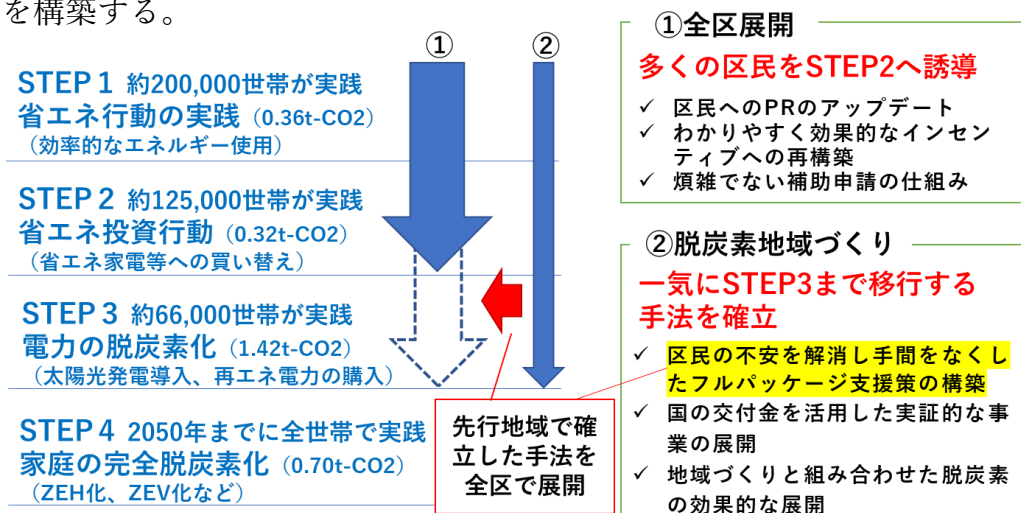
を構築する。

STEP 1 約200,000世帯が実践
省エネ行動の実践（0.36t-CO2）
（効率的なエネルギー使用）

STEP 2 約125,000世帯が実践
省エネ投資行動（0.32t-CO2）
（省エネ家電等への買い替え）

STEP 3 約66,000世帯が実践
電力の脱炭素化（1.42t-CO2）
（太陽光発電導入、再エネ電力の購入）

STEP 4 2050年までに全世帯で実践
家庭の完全脱炭素化（0.70t-CO2）
（ZEH化、ZEV化など）

①

②

先行地域で確立した手法を全区で展開

①全区展開
多くの区民をSTEP2へ誘導
✓ 区民へのPRのアップデート
✓ わかりやすく効果的なインセンティブへの再構築
✓ 煩雑でない補助申請の仕組み

②脱炭素地域づくり
一気にSTEP3まで移行する手法を確立
✓ 区民の不安を解消し手間をなくしたフルパッケージ支援策の構築
✓ 国の交付金を活用した実証的な事業の展開
✓ 地域づくりと組み合わせた脱炭素の効果的な展開